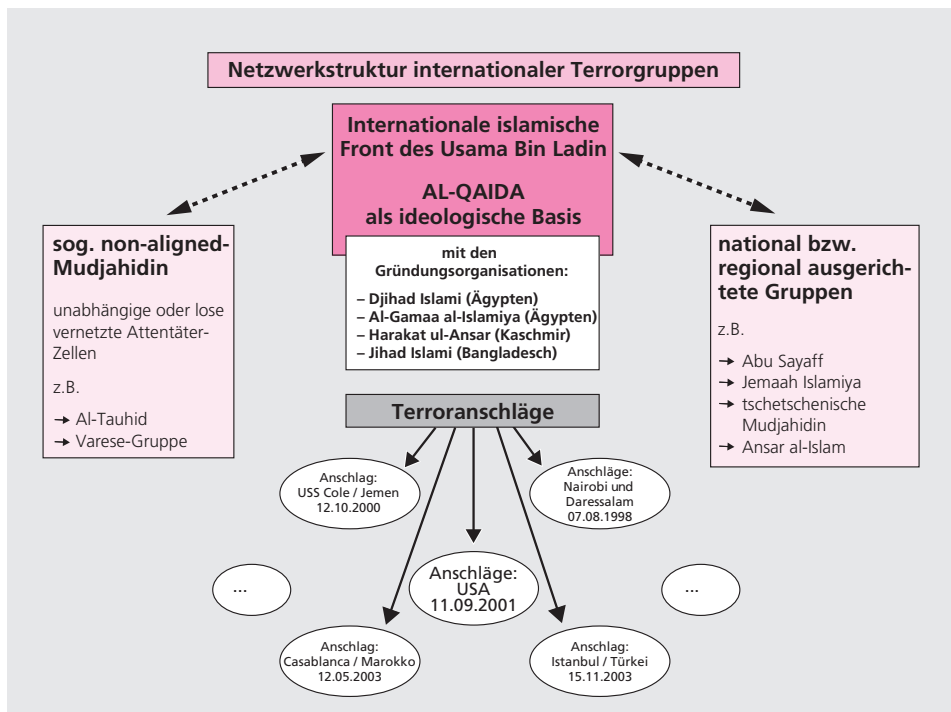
Netzwerkstruktur internationaler Terrorgruppen

Internationale islamische Front des Usama Bin Ladin

AL-QAIDA als ideologische Basis

mit den Gründungsorganisationen:

– Djihad Islami (Ägypten)
– Al-Gamaa al-Islamiya (Ägypten)
– Harakat ul-Ansar (Kaschmir)
– Jihad Islami (Bangladesch)

sog. non-aligned-Mudjahidin

unabhängige oder lose vernetzte Attentäter-Zellen

z.B.

→ Al-Tauhid
→ Varese-Gruppe

national bzw. regional ausgerichtete Gruppen

z.B.

→ Abu Sayaff
→ Jemaah Islamiya
→ tschetschenische Mudjahidin
→ Ansar al-Islam

Terroranschläge

Anschlag: USS Cole / Jemen 12.10.2000

Anschläge: Nairobi und Daressalam 07.08.1998

...

Anschläge: USA 11.09.2001

...

Anschlag: Casablanca / Marokko 12.05.2003

Anschlag: Istanbul / Türkei 15.11.2003